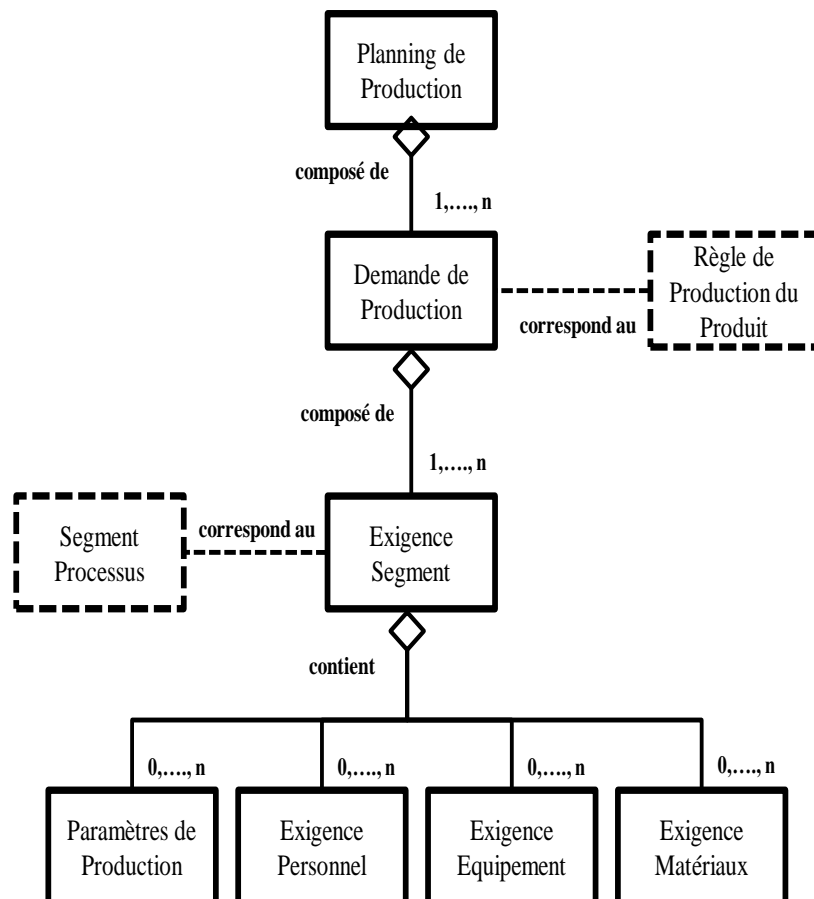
Planning de Production

composé de

1,…., n

Demande de Production

Règle de Production du Produit

correspond au

composé de

1,…., n

Segment Processus

correspond au

Exigence Segment

contient

0,…., n

0,…., n

0,…., n

0,…., n

Paramètres de Production

Exigence Personnel

Exigence Equipement

Exigence Matériaux